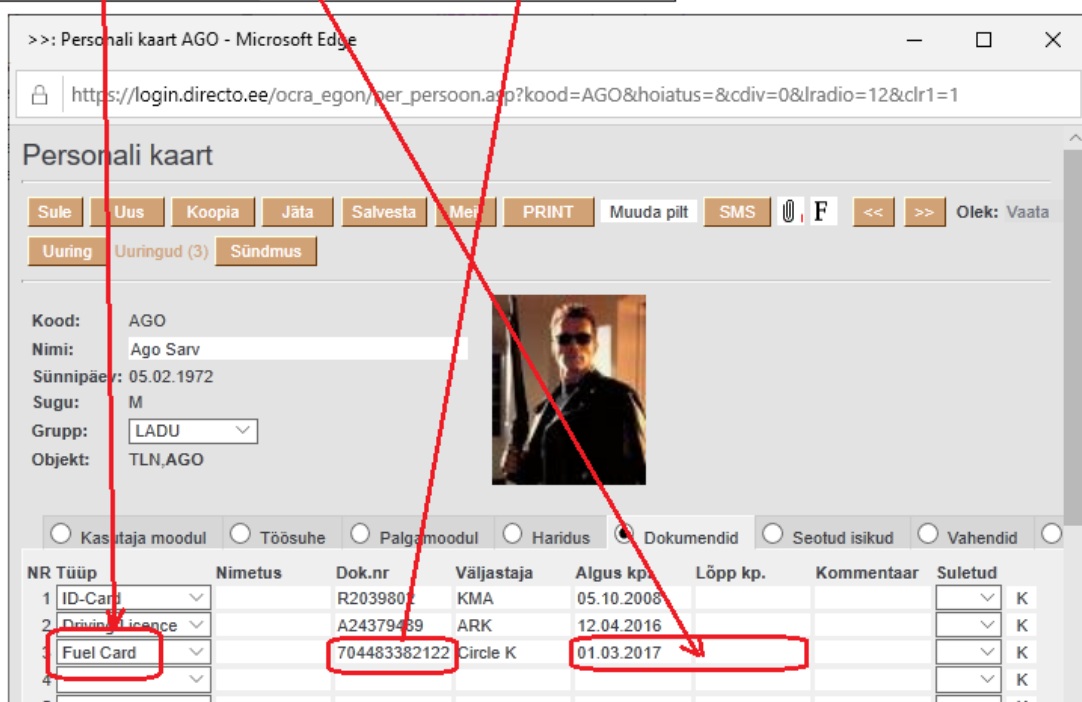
>>: Personali kaart AGO - Microsoft Edge

https://login.directo.ee/ocra_egon/per_persoon.asp?kood=AGO&hoiatus=&cdiv=0&lradio=12&clr1=1

Personali kaart

Sule Uus Koopia Jäta Salvesta Meil PRINT Muuda pilt SMS F << >> Olek: Vaata

Uuring Uuringud (3) Sündmus

Kood: AGO
Nimi: Ago Sarv
Sünnipäev: 05.02.1972
Sugu: M
Grupp: LADU
Objekt: TLN,AGO

Kasutaja moodul Töösuhe Palgamoodul Haridus Dokumendid Seotud isikud Vahendid

| NR | Tüüp | Nimetus | Dok.nr | Väljastaja | Algus kp. | Lõpp kp. | Kommentaar | Suletud | |
|---|---|---|---|---|---|---|---|---|---|
| 1 | ID-Card | | R2039801 | KMA | 05.10.2008 | | | | K |
| 2 | Driving Licence | | A24379439 | ARK | 12.04.2016 | | | | K |
| 3 | Fuel Card | | 704483382122 | Circle K | 01.03.2017 | | | | K |
| 4 | | | | | | | | | K |
| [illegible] | | | | | | | | | K |